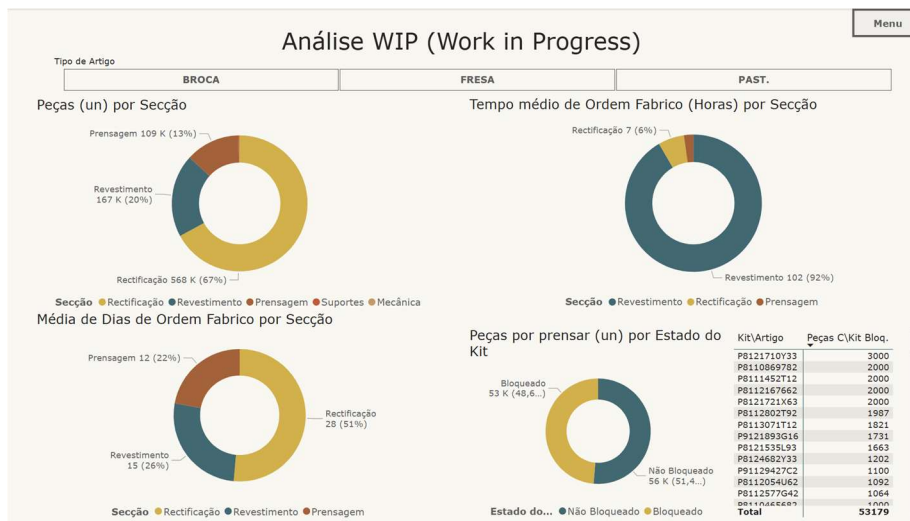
Menu

Análise WIP (Work in Progress)

Tipo de Artigo

BROCA | FRESA | PAST.

Peças (un) por Secção

Prensagem 109 K (13%)

Revestimento 167 K (20%)

Rectificação 568 K (67%)

Secção Rectificação Revestimento Prensagem Suportes Mecânica

Tempo médio de Ordem Fabrico (Horas) por Secção

Rectificação 7 (6%)

Revestimento 102 (92%)

Secção Revestimento Rectificação Prensagem

Média de Dias de Ordem Fabrico por Secção

Prensagem 12 (22%)

Rectificação 28 (51%)

Revestimento 15 (26%)

Secção Rectificação Revestimento Prensagem

Peças por prensar (un) por Estado do Kit

Bloqueado 53 K (48,6...)

Não Bloqueado 56 K (51,4...)

Estado do... Não Bloqueado Bloqueado

| Kit\Artigo | Peças C\Kit Bloq. |
|---|---|
| P8121710Y33 | 3000 |
| P8110869782 | 2000 |
| P8111452T12 | 2000 |
| P8121667662 | 2000 |
| P8121721X63 | 2000 |
| P8112802T92 | 1987 |
| P8113071T12 | 1821 |
| P9121893G16 | 1731 |
| P8121535L93 | 1663 |
| P8124682Y33 | 1202 |
| P91129427C2 | 1100 |
| P8112054U62 | 1092 |
| P8112577G42 | 1064 |
| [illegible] | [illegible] |
| Total | 53179 |